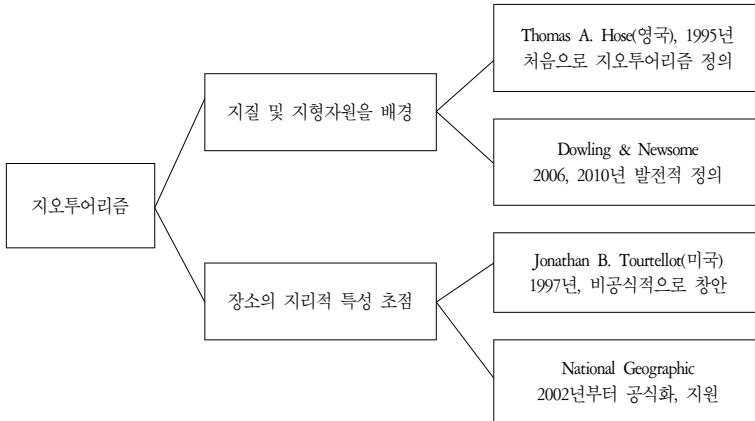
지오투어리즘

지질 및 지형자원을 배경

Thomas A. Hose(영국), 1995년 처음으로 지오투어리즘 정의

Dowling & Newsome 2006, 2010년 발전적 정의

장소의 지리적 특성 초점

Jonathan B. Tourtellot(미국) 1997년, 비공식적으로 창안

National Geographic 2002년부터 공식화, 지원